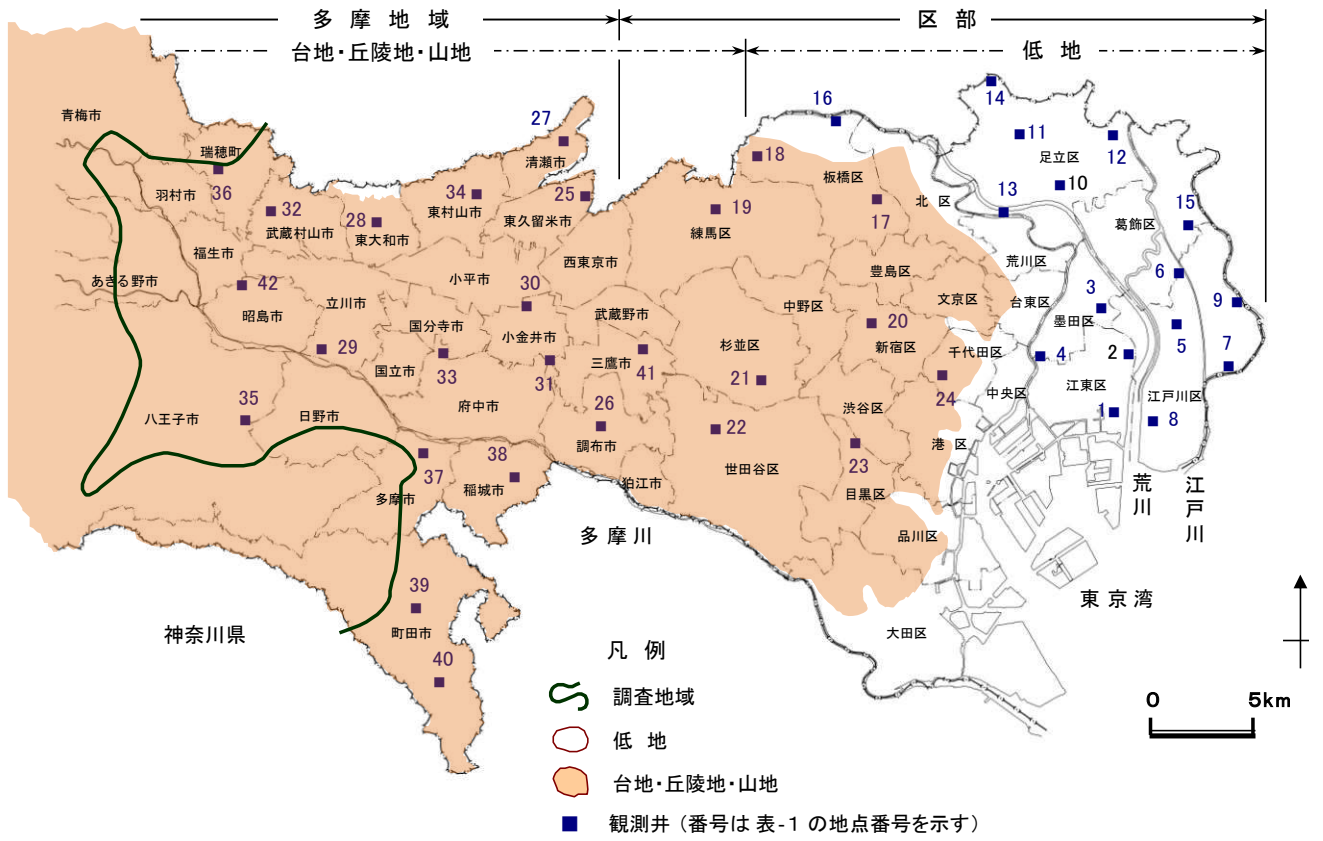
多摩地域

区部

台地・丘陵地・山地

低地

青梅市
瑞穂町
36
羽村市
福生市
あきる野市
42
武蔵村山市
32
28
東大和市
34
東村山市
27
清瀬市
25
東久留米市
西東京市
小平市
30
立川市
昭島市
29
国分寺市
小金井市
31
武蔵野市
41
三鷹市
33
国立市
府中市
26
調布市
35
八王子市
日野市
37
多摩市
38
稲城市
狛江市
39
町田市
40
神奈川県
多摩川
16
18
板橋区
19
練馬区
17
北区
14
11
足立区
12
13
10
15
葛飾区
荒川区
豊島区
中野区
20
新宿区
文京区
台東区
3
墨田区
6
9
5
4
2
7
千代田区
杉並区
21
中央区
江東区
24
1
8
江戸川区
22
世田谷区
渋谷区
23
港区
目黒区
品川区
大田区
荒川
江戸川
東京湾
0
5km

凡例
調査地域
低地
台地・丘陵地・山地
観測井（番号は 表-1 の地点番号を示す）